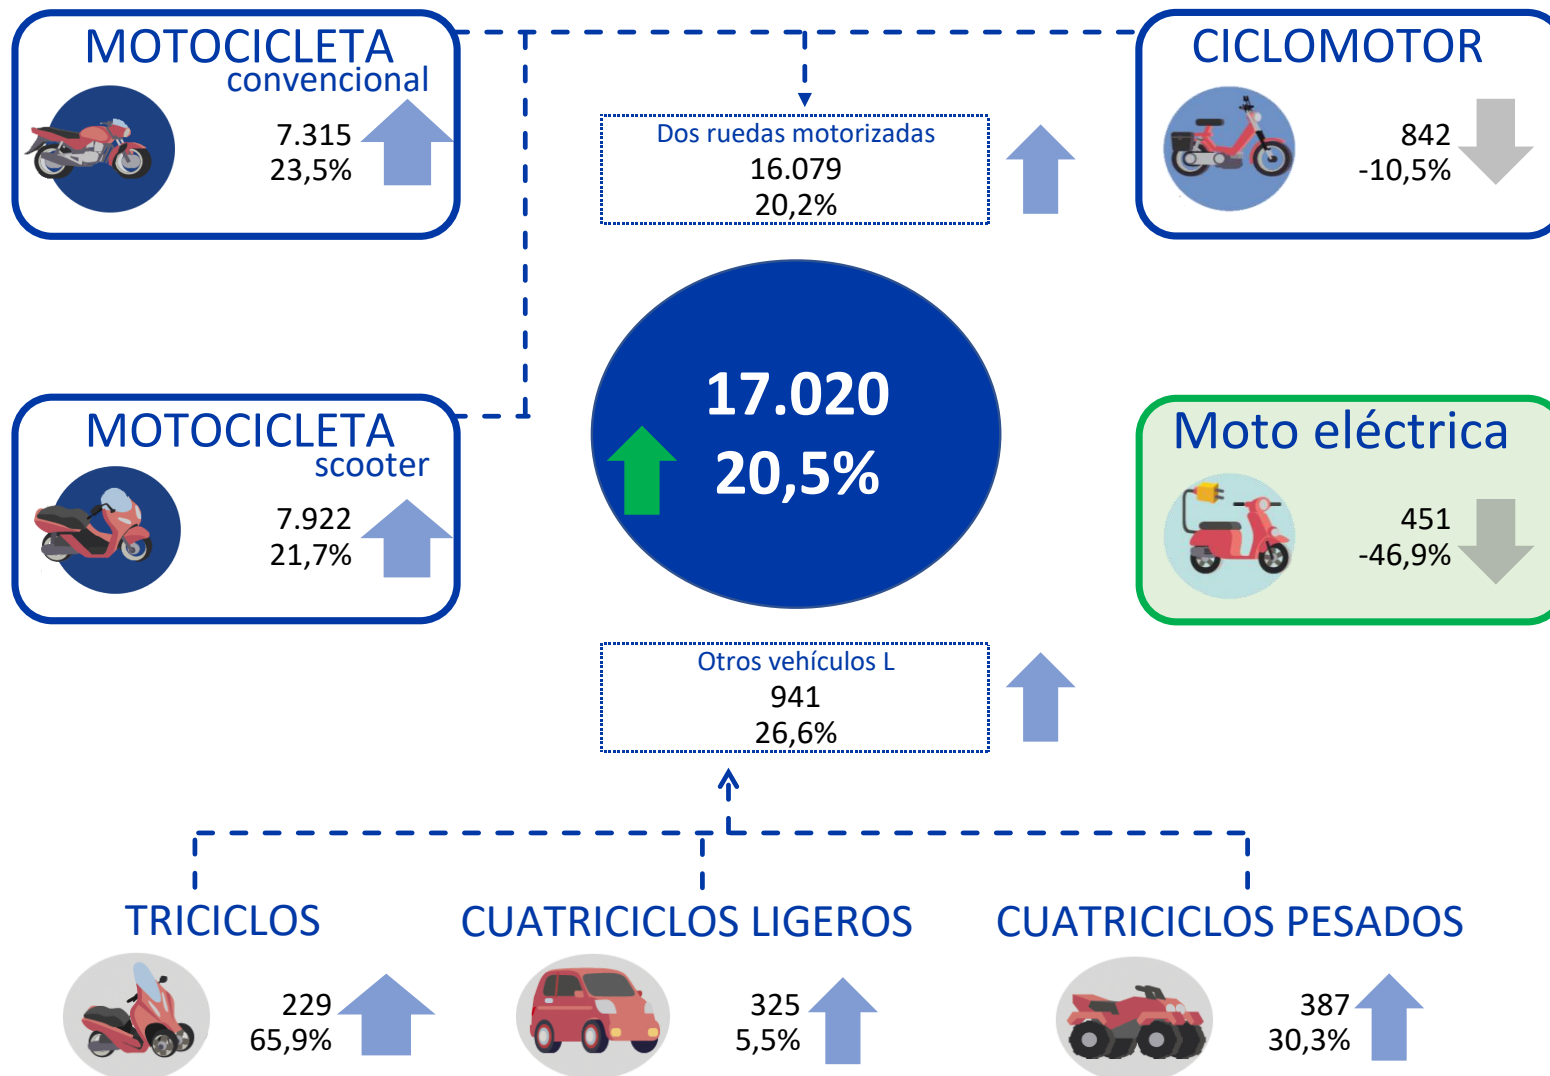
MOTOCICLETA convencional
7.315
23,5%

Dos ruedas motorizadas
16.079
20,2%

CICLOMOTOR
842
-10,5%

17.020
20,5%

MOTOCICLETA scooter
7.922
21,7%

Moto eléctrica
451
-46,9%

Otros vehículos L
941
26,6%

TRICICLOS
229
65,9%

CUATRICICLOS LIGEROS
325
5,5%

CUATRICICLOS PESADOS
387
30,3%